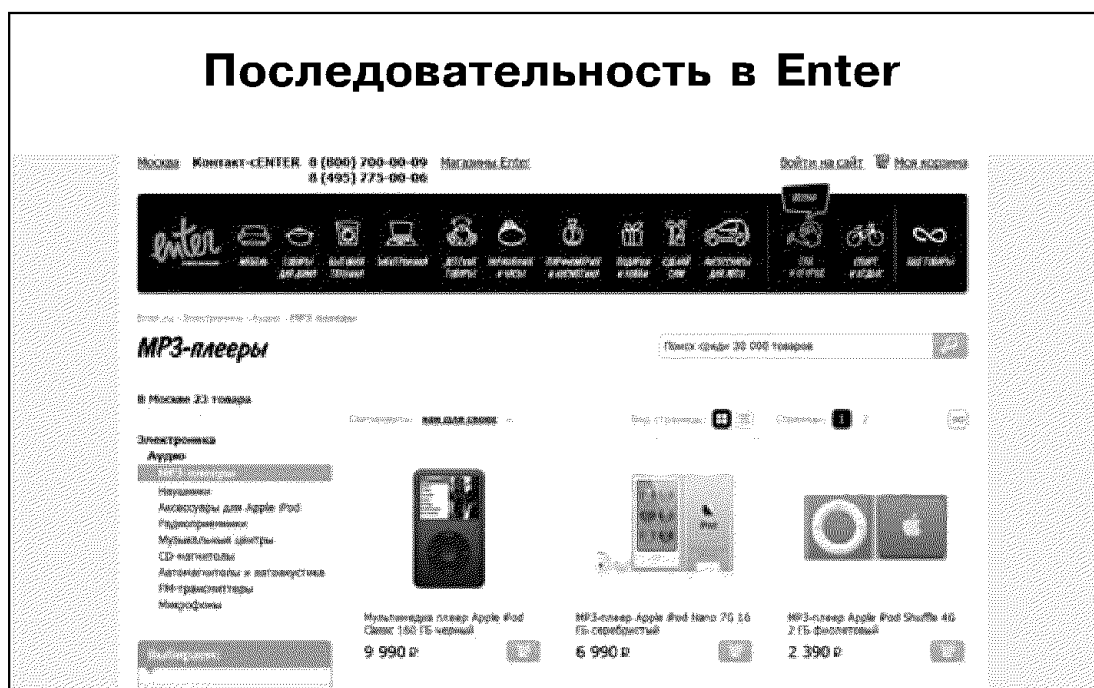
Последовательность в Enter

Москва Контакт-cENTER 8 (800) 700-00-09 8 (495) 775-00-06 Магазины Enter

Войти на сайт Моя корзина

enter

МР3-плееры

Поиск среди 30 000 товаров

В Москве 23 товара

Электроника

Аудио

Наушники

Аксессуары для Apple iPod

Радиоприемники

Музыкальные центры

CD-магнитолы

Автомагнитолы и автоакустика

FM-трансмиттеры

Микрофоны

Мультимедиа плеер Apple iPod Classic 160 ГБ черный

9 990 р

MP3-плеер Apple iPod Nano 7G 16 ГБ серебристый

6 990 р

MP3-плеер Apple iPod Shuffle 4G 2 ГБ фиолетовый

2 390 р